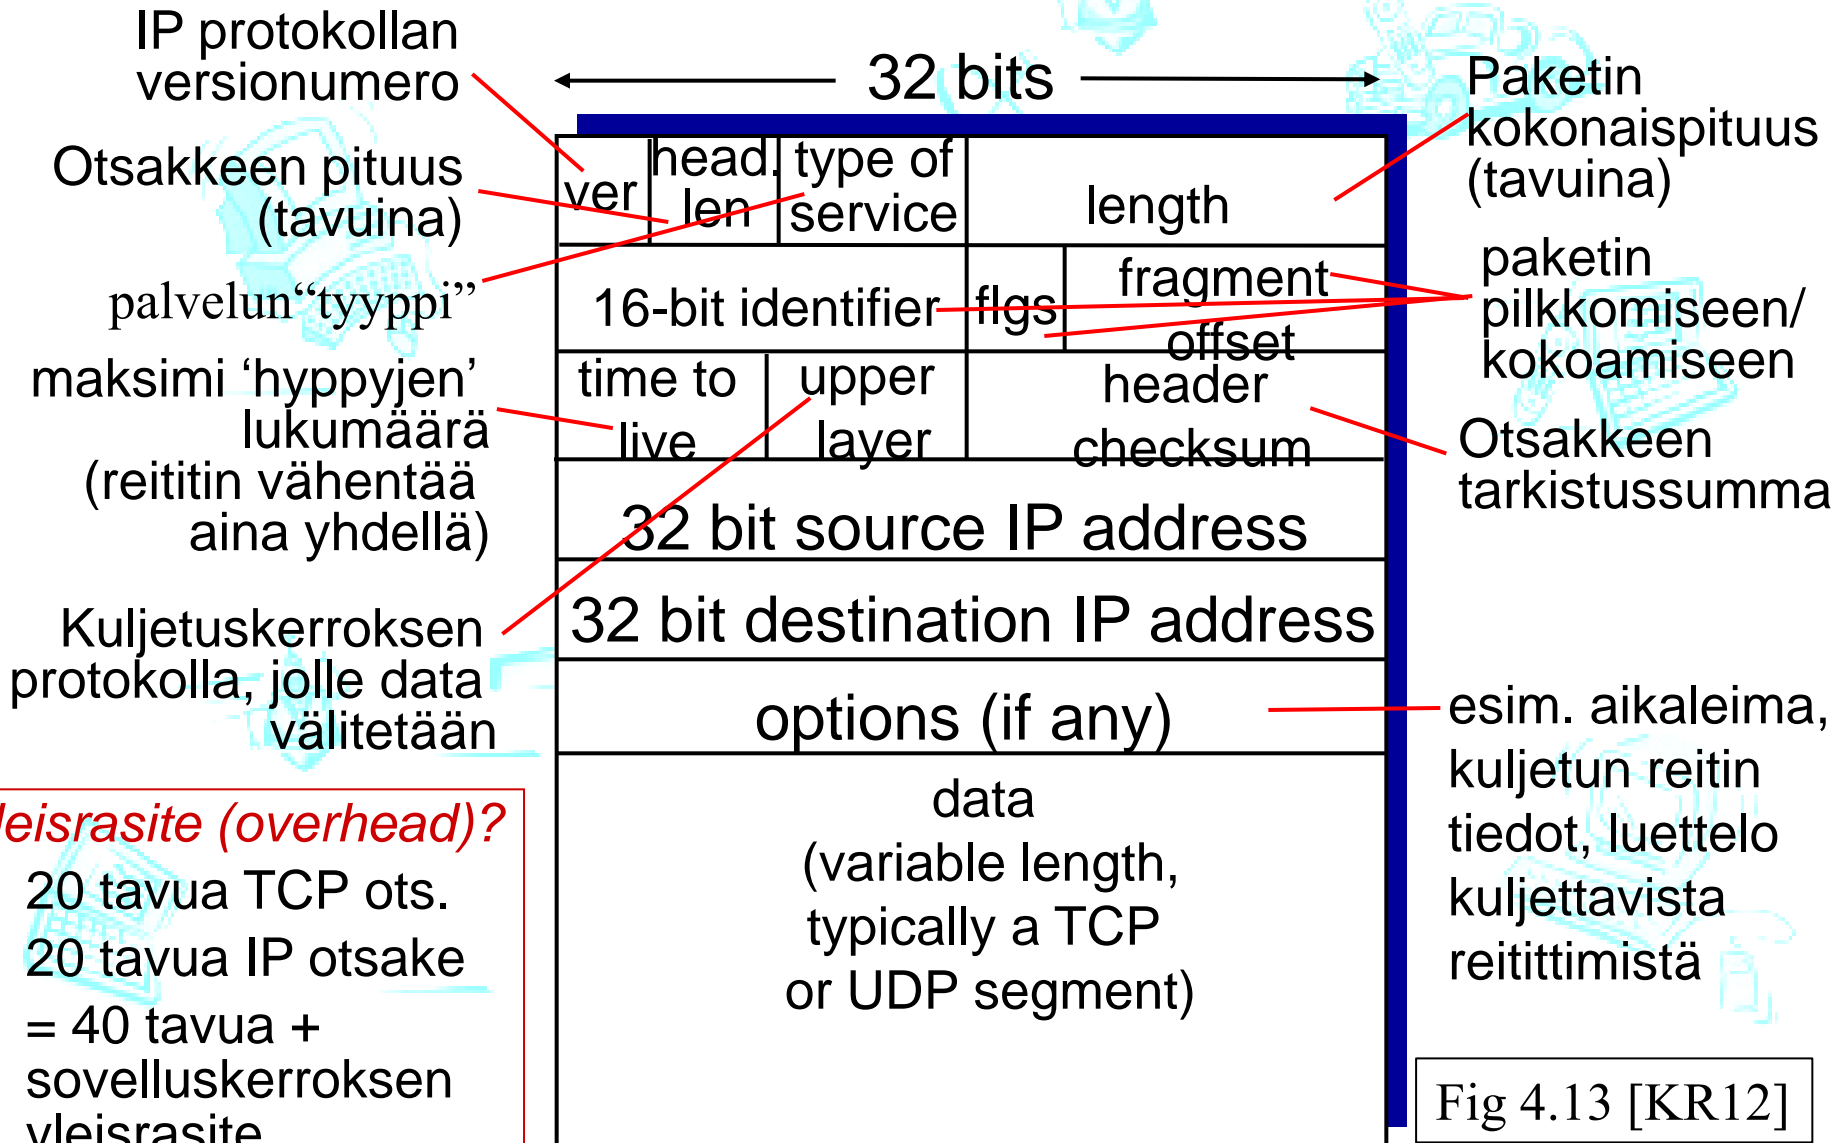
IP protokollan versionumero

32 bits

Paketin kokonaispituus (tavuina)

Otsakkeen pituus (tavuina)

palvelun“tyyppi”

maksimi ‘hyppyjen’ lukumäärä (reititin vähentää aina yhdellä)

Kuljetuskerroksen protokolla, jolle data välitetään

| ver | head. len | type of service | length |
|---|---|---|---|
| 16-bit identifier | | flgs | fragment offset |
| time to live | upper layer | header checksum | |
| 32 bit source IP address | | | |
| 32 bit destination IP address | | | |
| options (if any) | | | |
| data (variable length, typically a TCP or UDP segment) | | | |

paketin pilkkomiseen/ kokoamiseen

Otsakkeen tarkistussumma

esim. aikaleima, kuljetun reitin tiedot, luettelo kuljettavista reitittimistä

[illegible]leisrasite (overhead)?
20 tavua TCP ots.
20 tavua IP otsake
= 40 tavua + sovelluskerroksen yleisrasite

Fig 4.13 [KR12]